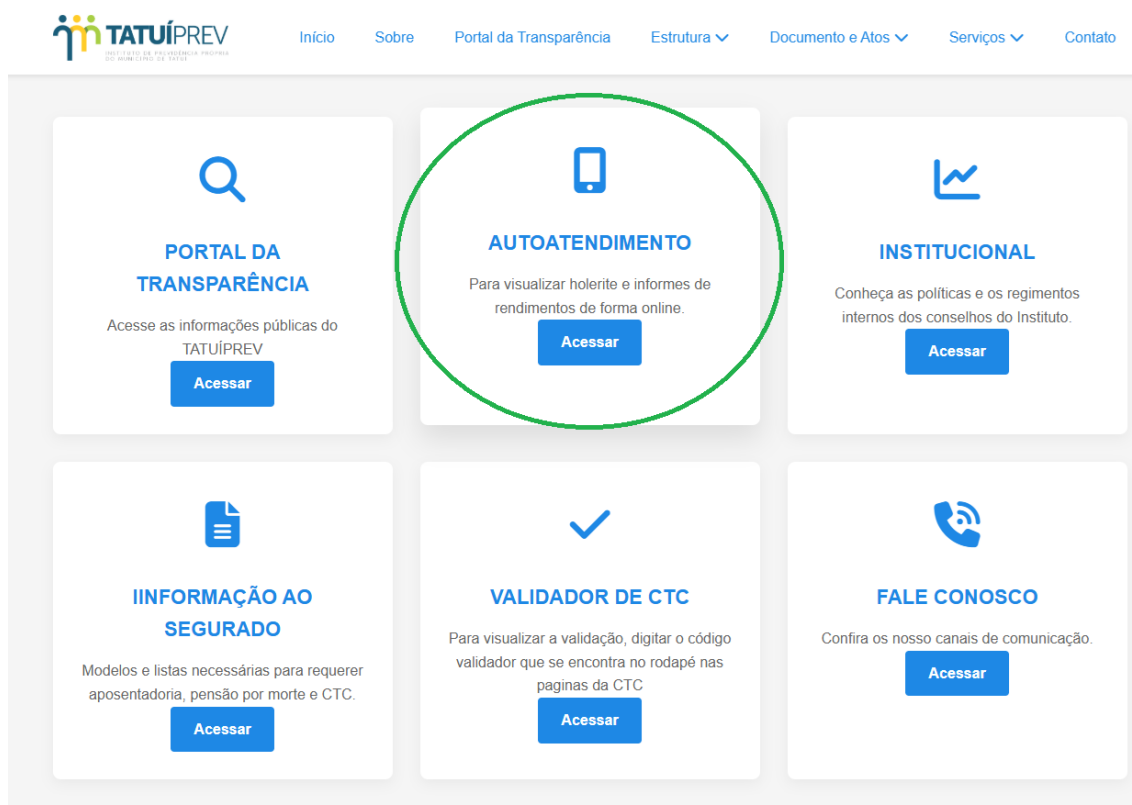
TATUÍPREV
INSTITUTO DE PREVIDÊNCIA PRÓPRIA DO MUNICÍPIO DE TATUÍ

Início Sobre Portal da Transparência Estrutura Documento e Atos Serviços Contato

PORTAL DA TRANSPARÊNCIA
Acesse as informações públicas do TATUÍPREV
Acessar

AUTOATENDIMENTO
Para visualizar holerite e informes de rendimentos de forma online.
Acessar

INSTITUCIONAL
Conheça as políticas e os regimentos internos dos conselhos do Instituto.
Acessar

IINFORMAÇÃO AO SEGURADO
Modelos e listas necessárias para requerer aposentadoria, pensão por morte e CTC.
Acessar

VALIDADOR DE CTC
Para visualizar a validação, digitar o código validador que se encontra no rodapé nas paginas da CTC
Acessar

FALE CONOSCO
Confira os nosso canais de comunicação.
Acessar